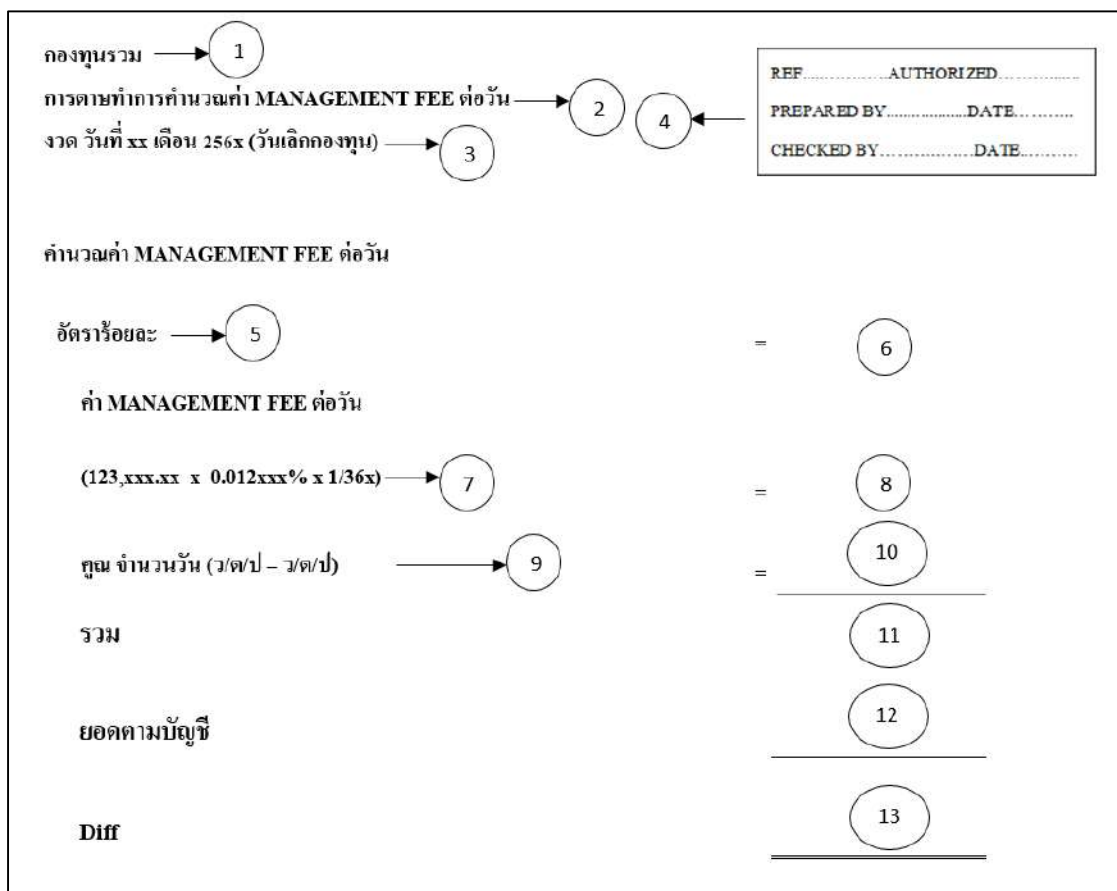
กองทุนรวม 1

การตายทำการคำนวณค่า MANAGEMENT FEE ต่อวัน 2

งวด วันที่ xx เดือน 256x (วันเลิกกองทุน) 3

4

REF……………AUTHORIZED……………
PREPARED BY……………DATE………
CHECKED BY……………DATE………

คำนวณค่า MANAGEMENT FEE ต่อวัน

อัตราร้อยละ 5 = 6

ค่า MANAGEMENT FEE ต่อวัน

(123,xxx.xx x 0.012xxx% x 1/36x) 7 = 8

คูณ จำนวนวัน (ว/ด/ป – ว/ด/ป) 9 = 10

รวม 11

ยอดตามบัญชี 12

Diff 13